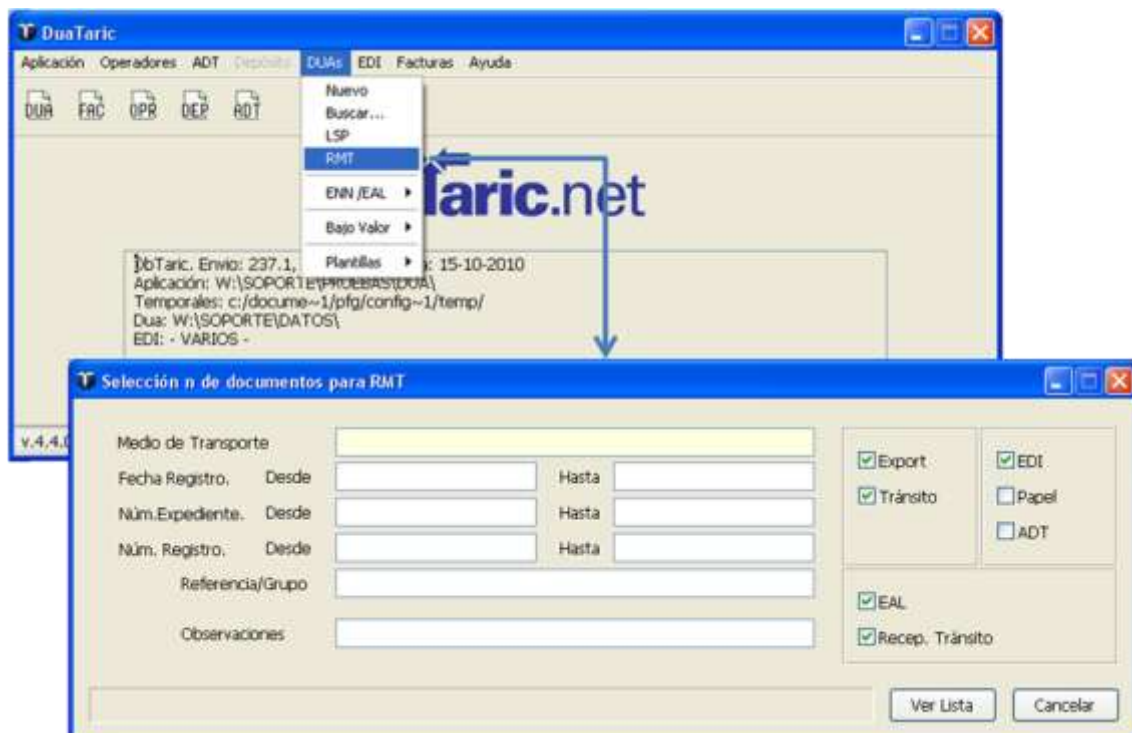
DuaTaric

Aplicación Operadores ADT Depósito DUAs EDI Facturas Ayuda

DUA FAC OPR DEP ADT

Nuevo
Buscar...
LSP
RMT
ENN /EAL ▸
Bajo Valor ▸
Plantillas ▸

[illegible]aric.net

DbTaric. Envio: 237.1, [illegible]: 15-10-2010
Aplicación: W:\SOPORTE\PRUEBAS\DUA\
Temporales: c:/docume~1/pfg/config~1/temp/
Dua: W:\SOPORTE\DATOS\
EDI: - VARIOS -

v.4.4.0

Selección n de documentos para RMT

Medio de Transporte
Fecha Registro. Desde Hasta
Núm.Expediente. Desde Hasta
Núm. Registro. Desde Hasta
Referencia/Grupo
Observaciones

☑Export
☑Tránsito
☑EDI
☐Papel
☐ADT
☑EAL
☑Recep. Tránsito

Ver Lista
Cancelar